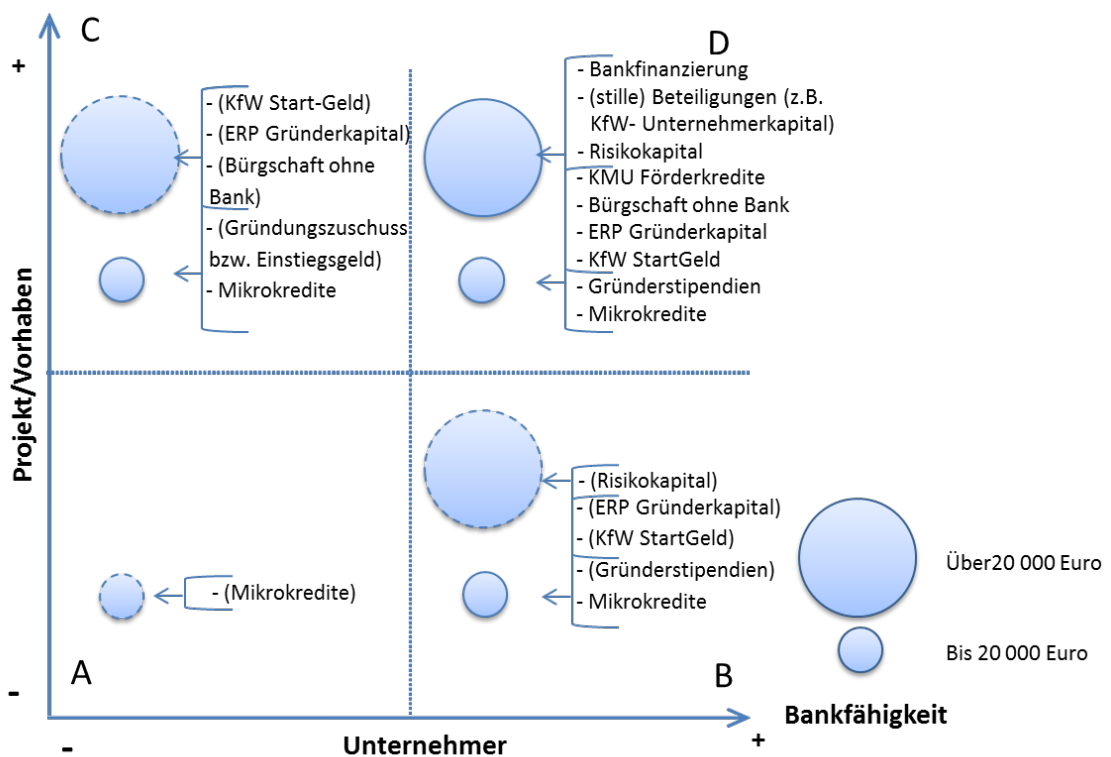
C

+

- (KfW Start-Geld)
- (ERP Gründerkapital)
- (Bürgschaft ohne Bank)
- (Gründungszuschuss bzw. Einstiegsgeld)
- Mikrokredite

D

- Bankfinanzierung
- (stille) Beteiligungen (z.B. KfW- Unternehmerkapital)
- Risikokapital
- KMU Förderkredite
- Bürgschaft ohne Bank
- ERP Gründerkapital
- KfW StartGeld
- Gründerstipendien
- Mikrokredite

Projekt/Vorhaben

- (Risikokapital)
- (ERP Gründerkapital)
- (KfW StartGeld)
- (Gründerstipendien)
- Mikrokredite

- (Mikrokredite)

Über20 000 Euro

Bis 20 000 Euro

A

B

-

Bankfähigkeit

-

Unternehmer

+